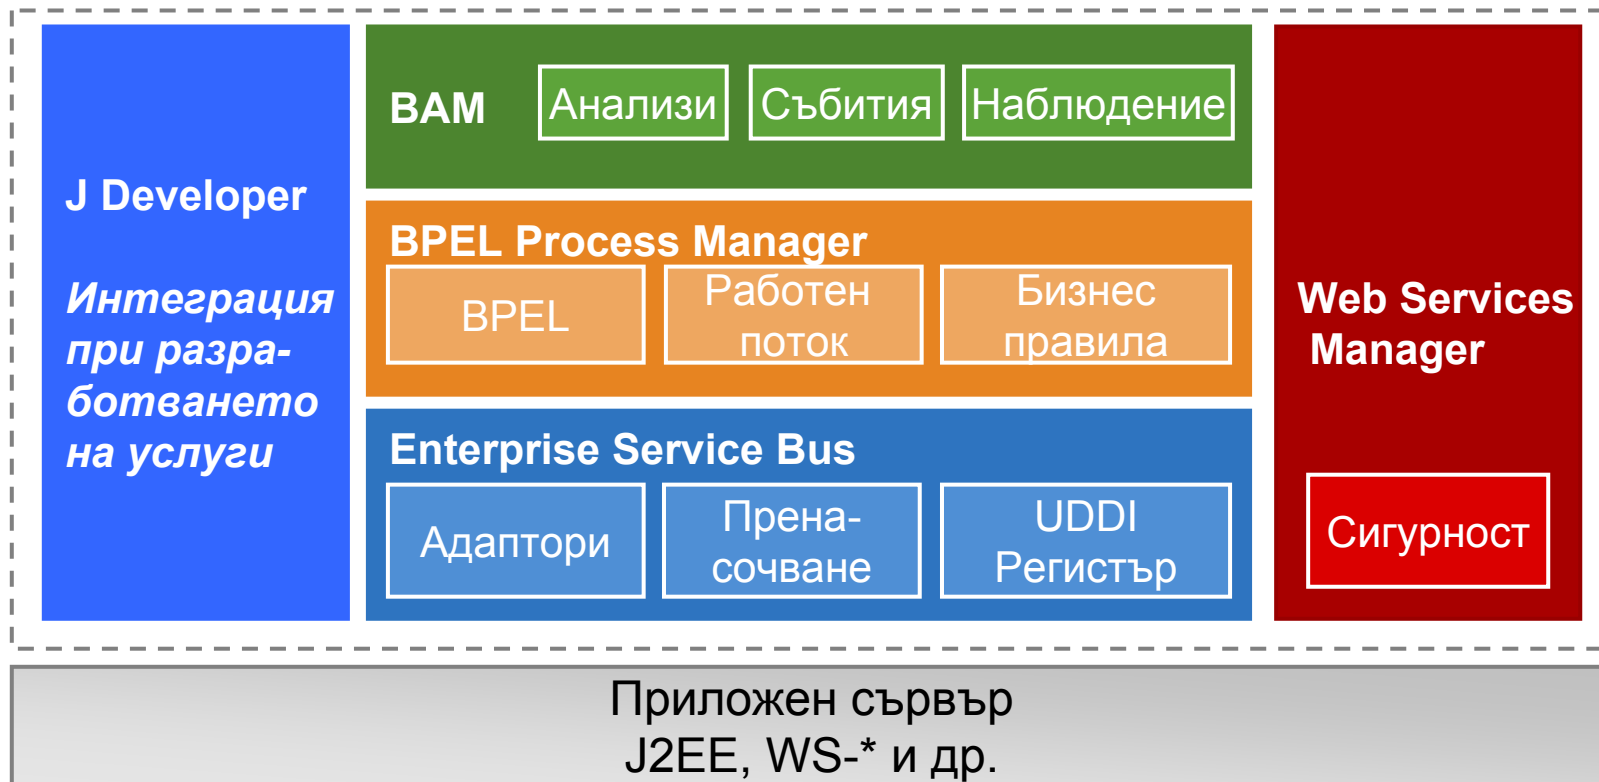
J Developer

Интеграция при разработването на услуги

BAM

Анализи

Събития

Наблюдение

BPEL Process Manager

BPEL

Работен поток

Бизнес правила

Enterprise Service Bus

Адаптори

Пренасочване

UDDI Регистър

Web Services Manager

Сигурност

Приложен сървър
J2EE, WS-* и др.